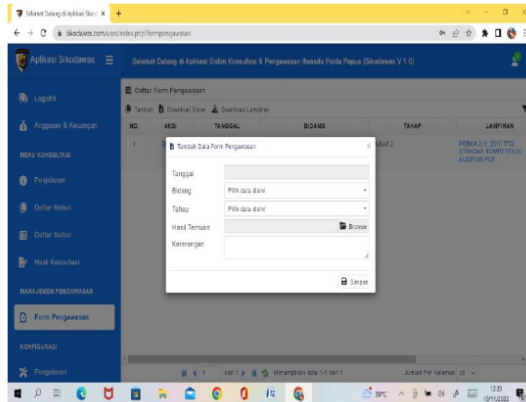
Selamat Datang di Aplikasi Sikod ×  +

sikodawas.com/sikod/index.php/formpengawasan

Aplikasi Sikodawas ☰

Selamat Datang di Aplikasi Sistem Konsultasi & Pengawasan Itwasda Polda Papua (Sikodawas V 1.0)

Logistik

Anggaran & Keuangan

MENU KONSULTASI

Perjalanan

Daftar Materi

Daftar Saran

Hasil Konsultasi

MANAJEMEN PENGAWASAN

Form Pengawasan

KONFIGURASI

Pengaturan

Daftar Form Pengawasan

Tambah  Download Excel  Download Lampiran

| NO. | AKSI | TANGGAL | BIDANG | TAHAP | LAMPIRAN |
|---|---|---|---|---|---|
| 1 | | | | HAP 2 | PERKA 211 2010 TTG STANDAR KOMPETENSI AUDITOR.PDF |

Tambah Data Form Pengawasan ×

Tanggal

Bidang  Pilih data disini

Tahap  Pilih data disini

Hasil Temuan  Browse

Keterangan

Simpan

dari 1  Menampilkan data 1-1 dari 1

Jumlah Per Halaman 20

30°C  12:20 10/11/2022